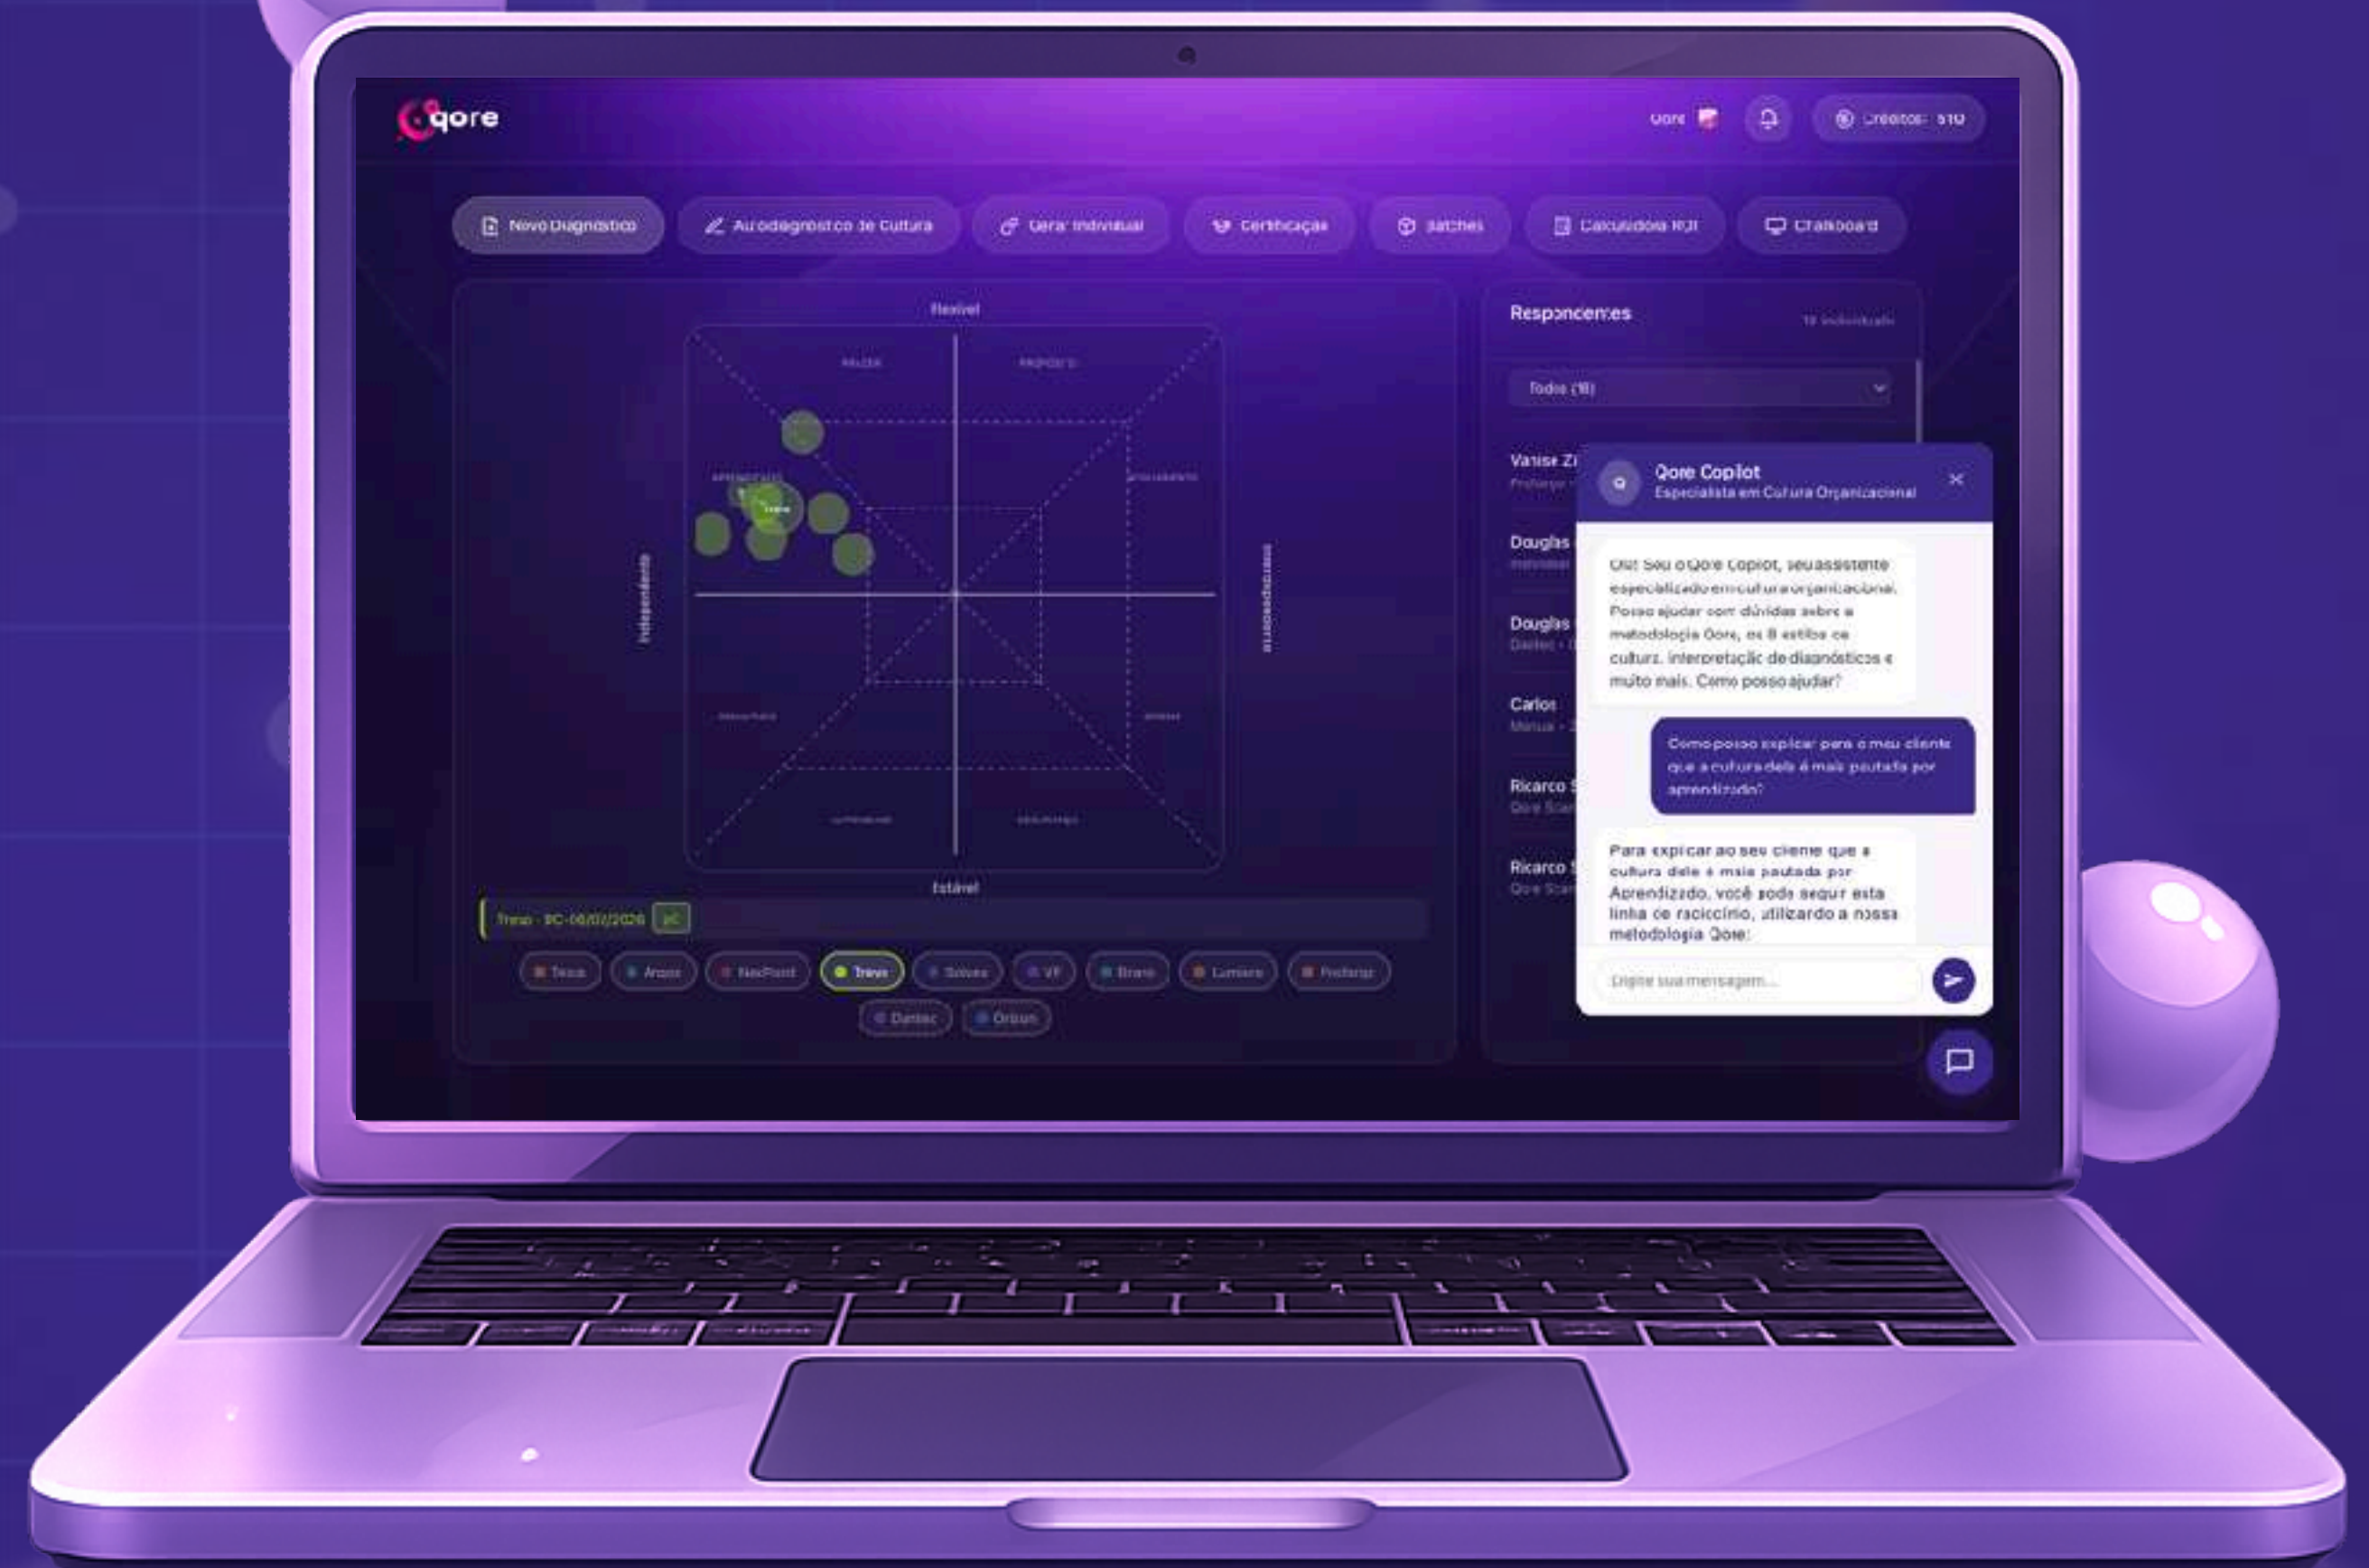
qore

Qore Créditos: 510

Novo Diagnóstico Autodiagnóstico de Cultura Geral Individual Certificação Batches Calculadora ROI Dashboard

Flexível

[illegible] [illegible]

Independente

Interdependente

Estável

Trevo · DC-06/02/2026 DC

Tesla Arquo NexPoint Trevo Solvere VF Brave Lumiere Proforge

Dantec Orbion

Respondentes

18 individuais

Todos (18)

Vanise Z

Douglas

Douglas

Carlos

Ricardo

Ricardo

Qore Copilot
Especialista em Cultura Organizacional

Olá! Sou o Qore Copilot, seu assistente especializado em cultura organizacional. Posso ajudar com dúvidas sobre a metodologia Qore, os 8 estilos de cultura, interpretação de diagnósticos e muito mais. Como posso ajudar?

Como posso explicar para o meu cliente que a cultura dele é mais pautada por aprendizado?

Para explicar ao seu cliente que a cultura dele é mais pautada por Aprendizado, você pode seguir esta linha de raciocínio, utilizando a nossa metodologia Qore:

Digite sua mensagem...